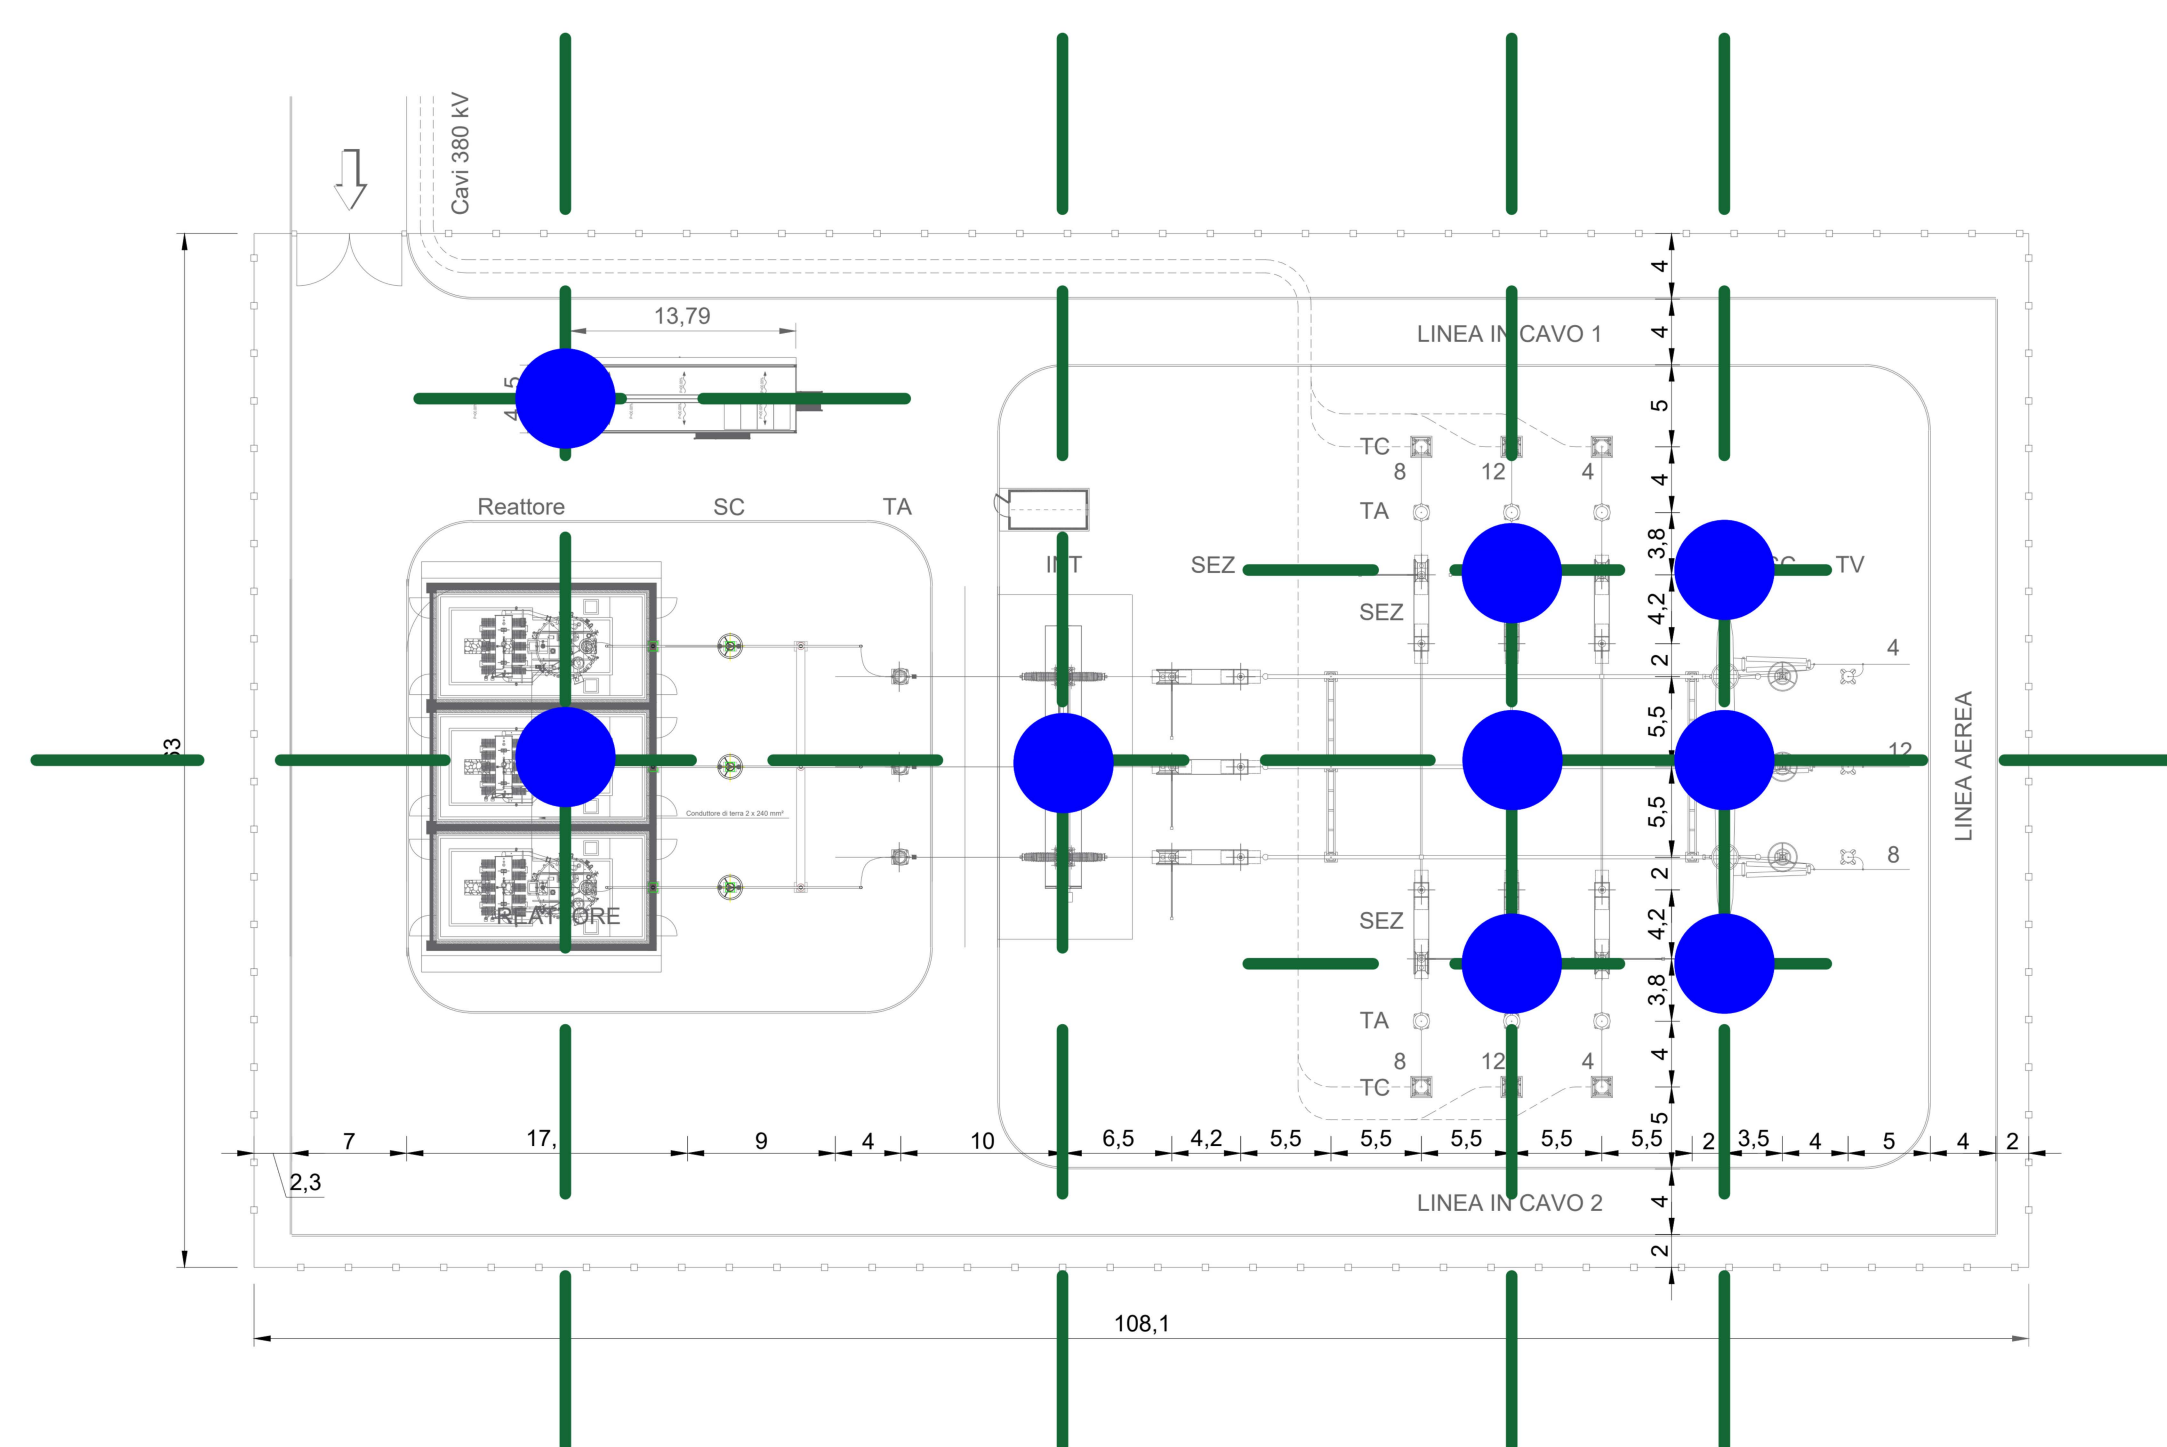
Cavi 380 kV

13,79

4,5

LINEA IN CAVO 1

TC 8 12 4

TA

Reattore SC TA

INT

SEZ

SEZ

TV

4

12

8

LINEA AEREA

Conduttore di terra 2 x 240 mm²

REATTORE

SEZ

TA

8 12 4

TC

4 4 5 4 3,8 4,2 2 5,5 5,5 2 4,2 3,8 4 5

63

7 17, 9 4 10 6,5 4,2 5,5 5,5 5,5 5,5 5,5 2 3,5 4 5 4 2

2,3

LINEA IN CAVO 2

4

2

108,1